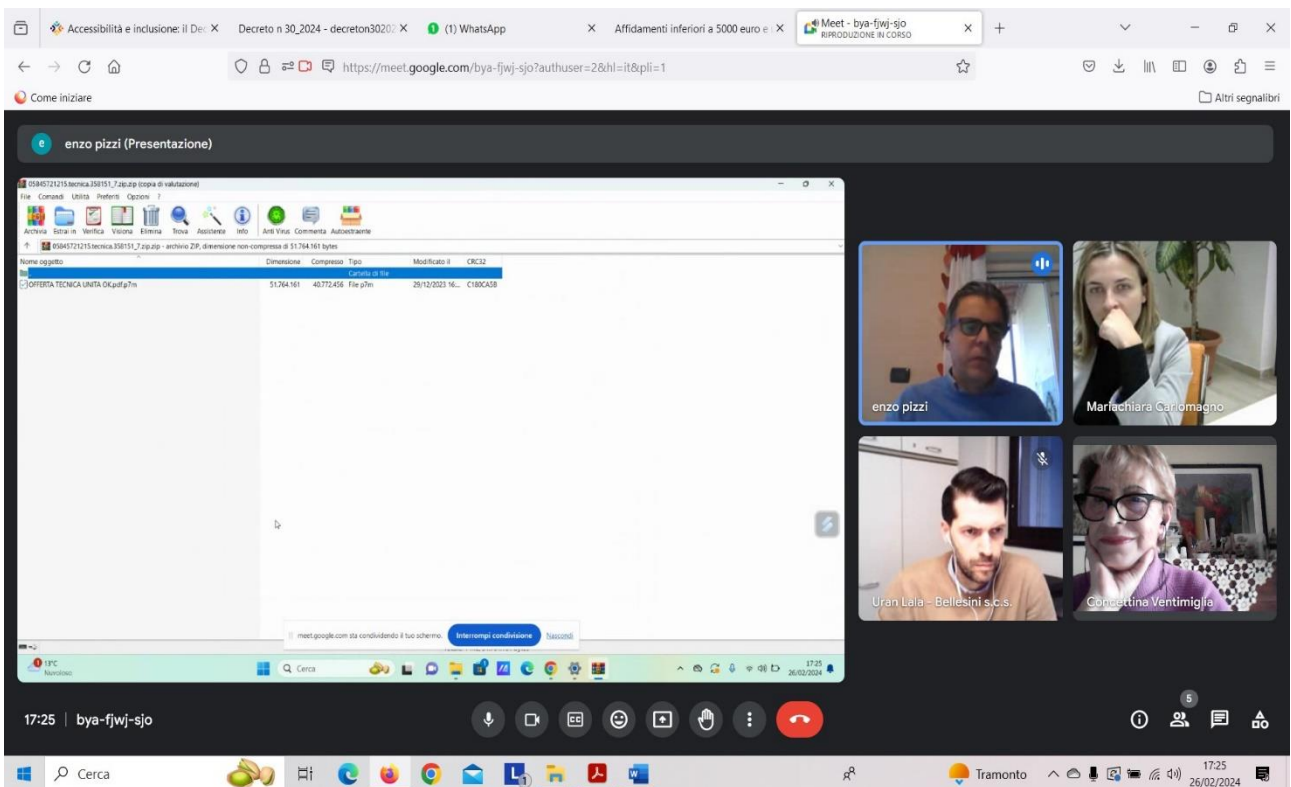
Accessibilità e inclusione: il Dec X
Decreto n 30_2024 - decreton3020 X
(1) WhatsApp X
Affidamenti inferiori a 5000 euro e X
Meet - bya-fjwj-sjo
RIPRODUZIONE IN CORSO X
+

https://meet.google.com/bya-fjwj-sjo?authuser=2&hl=it&pli=1

Come iniziare
Altri segnalibri

enzo pizzi (Presentazione)

05845721215.tecnica.358151_7.zip.zip (copia di valutazione)
File Comandi Utilità Preferiti Opzioni ?
Archivia Estrai in Verifica Visiona Elimina Trova Assistente Info Anti Virus Commenta Autoestraente
05845721215.tecnica.358151_7.zip.zip - archivio ZIP, dimensione non-compressa di 51.764.161 bytes

| Nome oggetto | Dimensione | Compresso | Tipo | Modificato il | CRC32 |
|---|---|---|---|---|---|
| .. | | | Cartella di file | | |
| OFFERTA TECNICA UNITA OK.pdf.p7m | 51.764.161 | 40.772.456 | File p7m | 29/12/2023 16... | C180CA5B |

meet.google.com sta condividendo il tuo schermo. Interrompi condivisione Nascondi

13°C Nuvoloso
Cerca
17:25 26/02/2024

enzo pizzi
Mariachiara Carlomagno
Uran Lala - Bellesini s.c.s.
Concettina Ventimiglia

17:25 | bya-fjwj-sjo
5

Cerca
Tramonto
17:25
26/02/2024